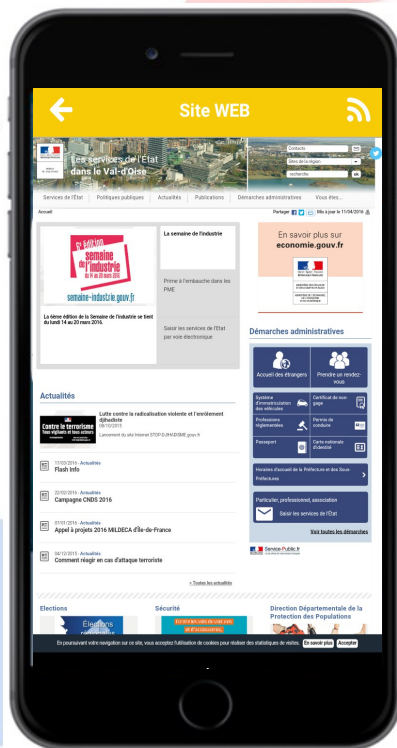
Site WEB

Les services de l'État dans le Val-d'Oise

Contacts
Sites de la région
recherche
ok

Services de l'État | Politiques publiques | Actualités | Publications | Démarches administratives | Vous êtes...

Accueil

Partager | Mis à jour le 11/04/2016

semaine de l'industrie
du 14 au 20 mars 2016
semaine-industrie.gouv.fr

La semaine de l'industrie

La 6ème édition de la Semaine de l'industrie se tient du lundi 14 au 20 mars 2016.

Prime à l'embauche dans les PME

Saisir les services de l'État par voie électronique

En savoir plus sur economie.gouv.fr

Démarches administratives

Accueil des étrangers
Prendre un rendez-vous
Système d'immatriculation des véhicules
Certificat de non-gage
Professions réglementées
Permis de conduire
Passeport
Carte nationale d'identité

Horaires d'accueil de la Préfecture et des Sous-Préfectures

Particulier, professionnel, association
Saisir les services de l'État

Voir toutes les démarches

Service-Public.fr

Actualités

Contre le terrorisme
Tous vigilants et tous acteurs

Lutte contre la radicalisation violente et l'enrôlement djihadiste
08/10/2015
Lancement du site Internet STOP-DJIHADISME.gouv.fr

17/03/2016 - Actualités
Flash Info

22/02/2016 - Actualités
Campagne CNDS 2016

27/01/2016 - Actualités
Appel à projets 2016 MILDECA d'Île-de-France

04/12/2015 - Actualités
Comment réagir en cas d'attaque terroriste

> Toutes les actualités

Elections
Sécurité
Direction Départementale de la Protection des Populations

En poursuivant votre navigation sur ce site, vous acceptez l'utilisation de cookies pour réaliser des statistiques de visites. En savoir plus Accepter